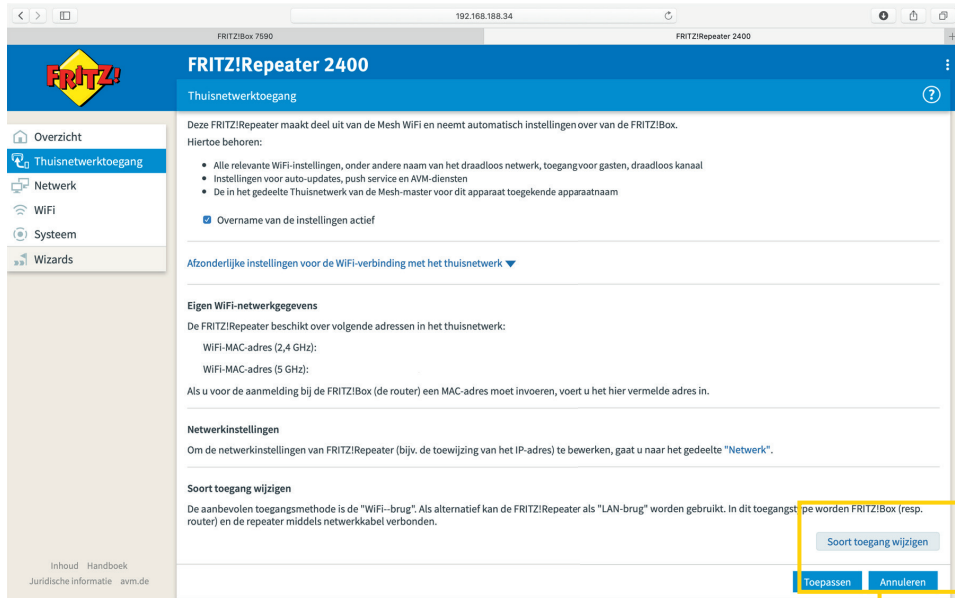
192.168.188.34

FRITZ!Box 7590

FRITZ!Repeater 2400

FRITZ!

FRITZ!Repeater 2400

Thuisnetwerktoegang

Overzicht
Thuisnetwerktoegang
Netwerk
WiFi
Systeem
Wizards

Deze FRITZ!Repeater maakt deel uit van de Mesh WiFi en neemt automatisch instellingen over van de FRITZ!Box.
Hiertoe behoren:

- Alle relevante WiFi-instellingen, onder andere naam van het draadloos netwerk, toegang voor gasten, draadloos kanaal
- Instellingen voor auto-updates, push service en AVM-diensten
- De in het gedeelte Thuisnetwerk van de Mesh-master voor dit apparaat toegekende apparaatnaam

Overname van de instellingen actief

Afzonderlijke instellingen voor de WiFi-verbinding met het thuisnetwerk

Eigen WiFi-netwerkgegevens

De FRITZ!Repeater beschikt over volgende adressen in het thuisnetwerk:

WiFi-MAC-adres (2,4 GHz):

WiFi-MAC-adres (5 GHz):

Als u voor de aanmelding bij de FRITZ!Box (de router) een MAC-adres moet invoeren, voert u het hier vermelde adres in.

Netwerkinstellingen

Om de netwerkinstellingen van FRITZ!Repeater (bijv. de toewijzing van het IP-adres) te bewerken, gaat u naar het gedeelte "Netwerk".

Soort toegang wijzigen

De aanbevolen toegangsmethode is de "WiFi--brug". Als alternatief kan de FRITZ!Repeater als "LAN-brug" worden gebruikt. In dit toegangst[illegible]pe worden FRITZ!Box (resp. router) en de repeater middels netwerkkabel verbonden.

Soort toegang wijzigen

Inhoud Handboek
Juridische informatie avm.de

Toepassen Annuleren